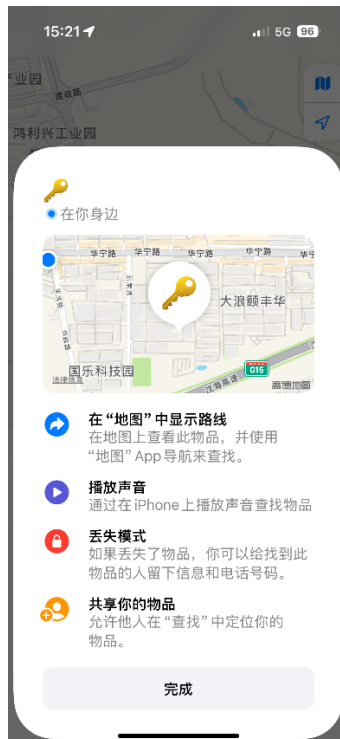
15:21 5G 96

工业园
德政路
鸿利兴工业园

在你身边

华宁路 华宁路 华宁路
大浪额丰华
国乐科技园
沈海高速 G15
高德地图

在“地图”中显示路线
在地图上查看此物品，并使用“地图” App 导航来查找。

播放声音
通过在iPhone上播放声音查找物品

丢失模式
如果丢失了物品，你可以给找到此物品的人留下信息和电话号码。

共享你的物品
允许他人在“查找”中定位你的物品。

完成